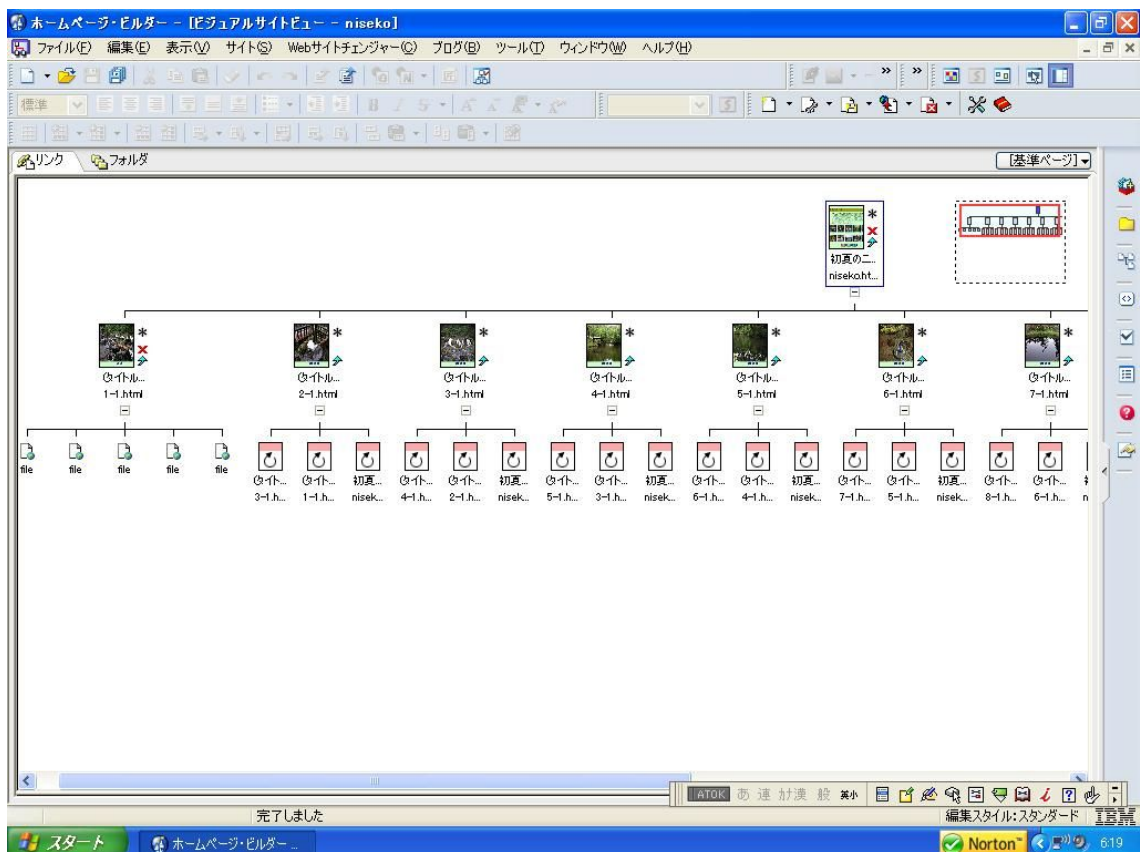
ホームページ・ビルダー - [ビジュアルサイトビュー - niseko]

ファイル(F) 編集(E) 表示(V) サイト(S) Webサイトチェンジャー(C) ブログ(B) ツール(T) ウィンドウ(W) ヘルプ(H)

標準

リンク フォルダ [基準ページ]

初夏のニ...
niseko.ht...

①イトル...
1-1.html

②イトル...
2-1.html

③イトル...
3-1.html

④イトル...
4-1.html

⑤イトル...
5-1.html

⑥イトル...
6-1.html

⑦イトル...
7-1.html

file file file file file

③イト... 3-1.h... ①イト... 1-1.h... 初夏... nisek... ④イト... 4-1.h... ②イト... 2-1.h... 初夏... nisek... ⑤イト... 5-1.h... ③イト... 3-1.h... 初夏... nisek... ⑥イト... 6-1.h... ④イト... 4-1.h... 初夏... nisek... ⑦イト... 7-1.h... ⑤イト... 5-1.h... 初夏... nisek... ⑧イト... 8-1.h... ⑥イト... 6-1.h...

ATOK あ 連 カ漢 般 英小

完了しました

編集スタイル:スタンダード IBM

スタート ホームページ・ビルダー ...

Norton 6:19